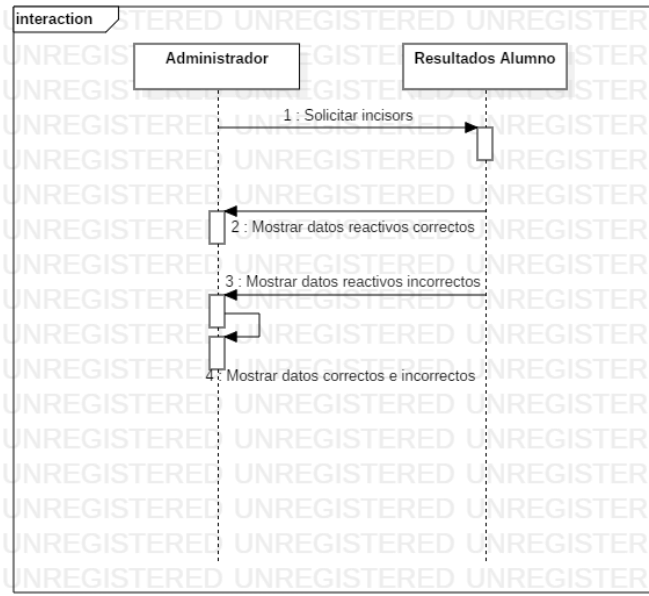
interaction

UNREGISTERED UNREGISTERED UNREGISTERED

Administrador

Resultados Alumno

1 : Solicitar incisors

2 : Mostrar datos reactivos correctos

3 : Mostrar datos reactivos incorrectos

4 : Mostrar datos correctos e incorrectos

UNREGISTERED UNREGISTERED UNREGISTERED
UNREGISTERED UNREGISTERED UNREGISTERED
UNREGISTERED UNREGISTERED UNREGISTERED
UNREGISTERED UNREGISTERED UNREGISTERED
UNREGISTERED UNREGISTERED UNREGISTERED
UNREGISTERED UNREGISTERED UNREGISTERED
UNREGISTERED UNREGISTERED UNREGISTERED
UNREGISTERED UNREGISTERED UNREGISTERED
UNREGISTERED UNREGISTERED UNREGISTERED
UNREGISTERED UNREGISTERED UNREGISTERED
UNREGISTERED UNREGISTERED UNREGISTERED
UNREGISTERED UNREGISTERED UNREGISTERED